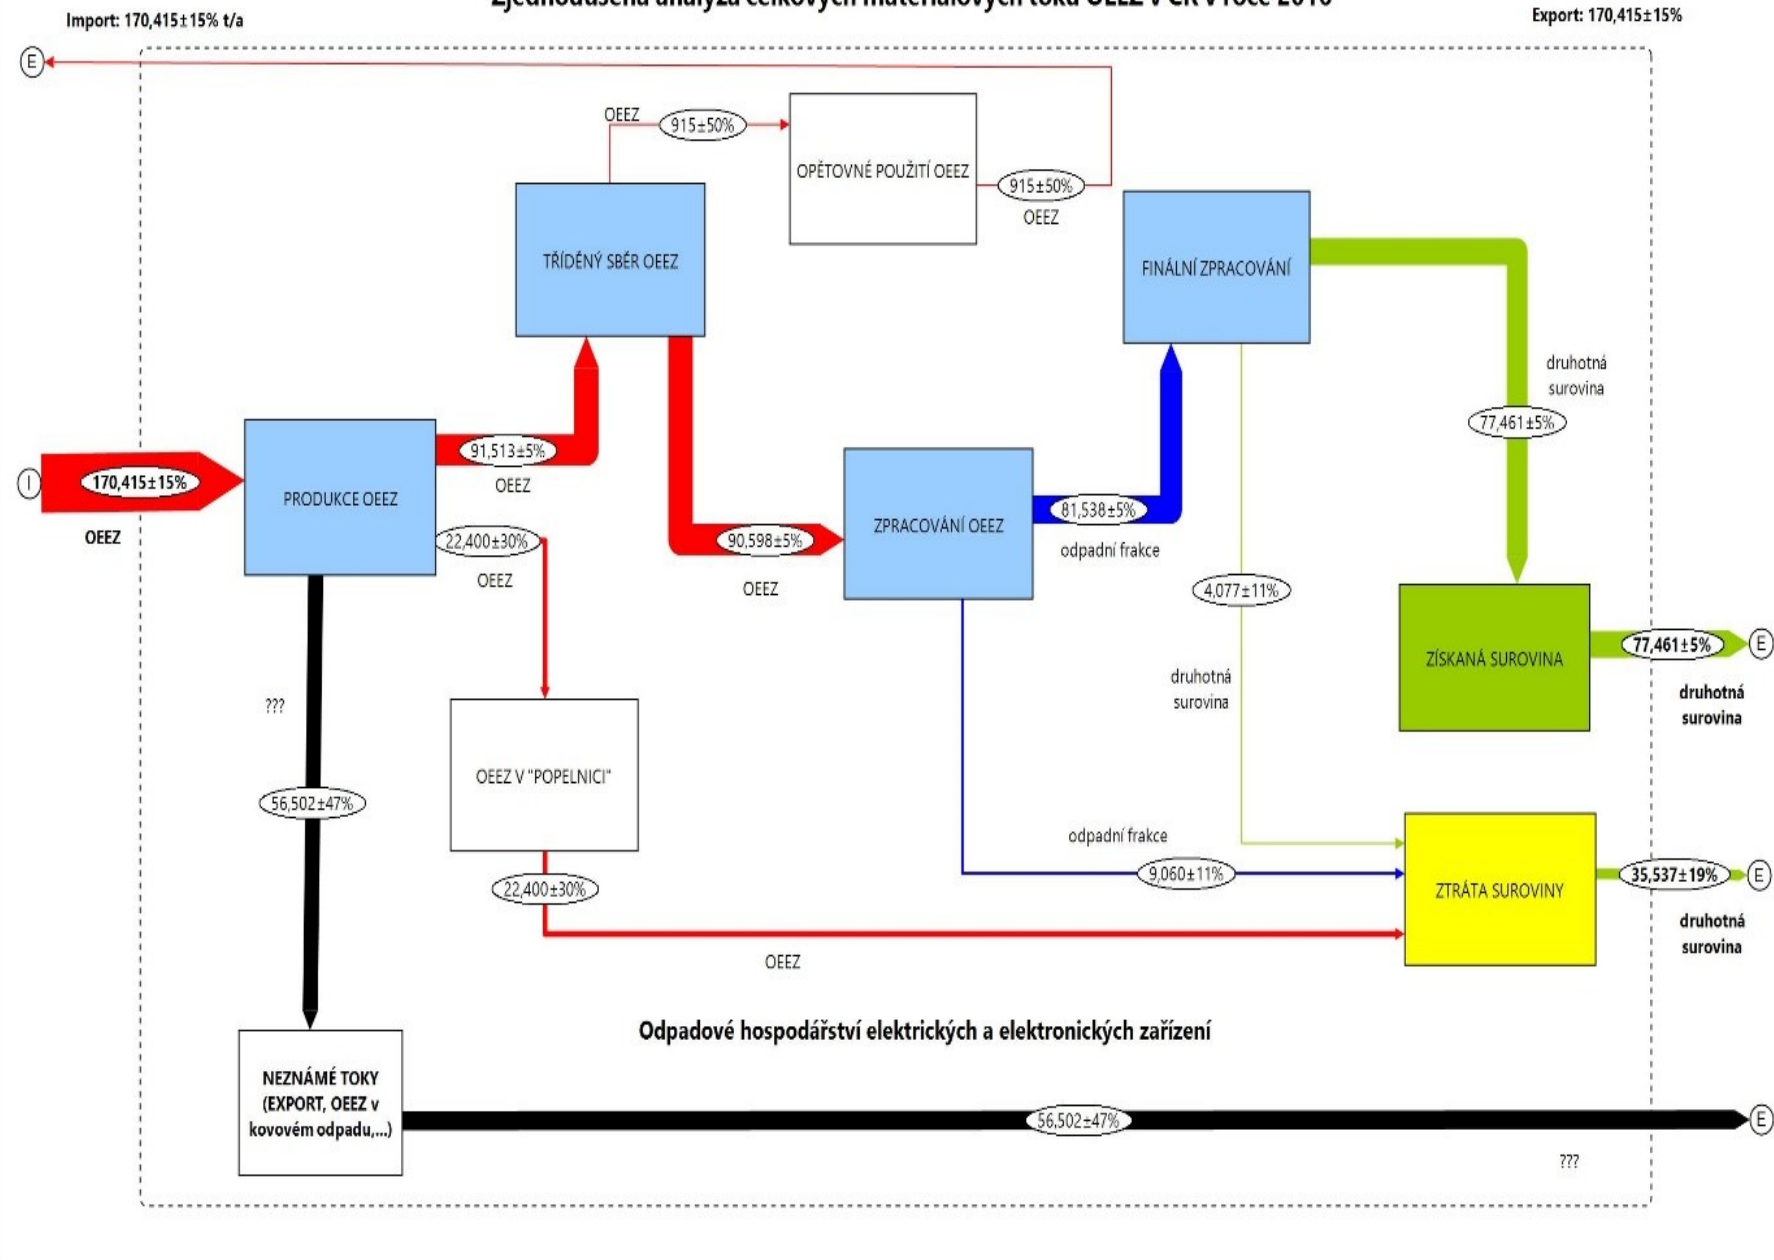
Import: 170,415±15% t/a

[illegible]

Export: 170,415±15%

E

OEEZ

915±50%

OPĚTOVNÉ POUŽITÍ OEEZ

915±50%

OEEZ

TŘÍDĚNÝ SBĚR OEEZ

FINÁLNÍ ZPRACOVÁNÍ

druhotná surovina

77,461±5%

I

170,415±15%

OEEZ

PRODUKCE OEEZ

91,513±5%

OEEZ

22,400±30%

OEEZ

90,598±5%

OEEZ

ZPRACOVÁNÍ OEEZ

81,538±5%

odpadní frakce

4,077±11%

ZÍSKANÁ SUROVINA

77,461±5%

E

druhotná surovina

???

druhotná surovina

56,502±47%

OEEZ V "POPELNICI"

odpadní frakce

9,060±11%

ZTRÁTA SUROVINY

35,537±19%

E

druhotná surovina

22,400±30%

OEEZ

Odpadové hospodářství elektrických a elektronických zařízení

NEZNÁMÉ TOKY (EXPORT, OEEZ v kovovém odpadu,...)

56,502±47%

E

???